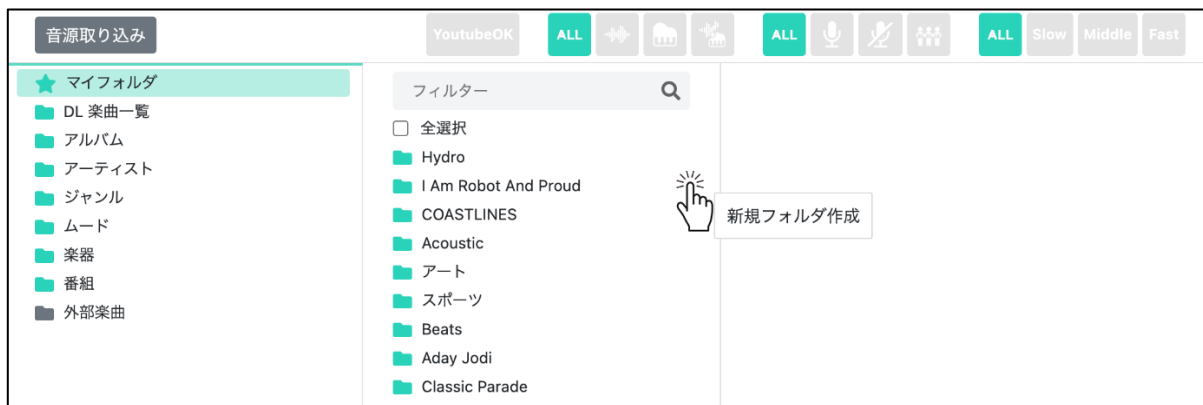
音源取り込み

YoutubeOK ALL ALL ALL Slow Middle Fast

マイフォルダ
DL 楽曲一覧
アルバム
アーティスト
ジャンル
ムード
楽器
番組
外部楽曲

フィルター
全選択
Hydro
I Am Robot And Proud
COASTLINES
Acoustic
アート
スポーツ
Beats
Aday Jodi
Classic Parade

新規フォルダ作成